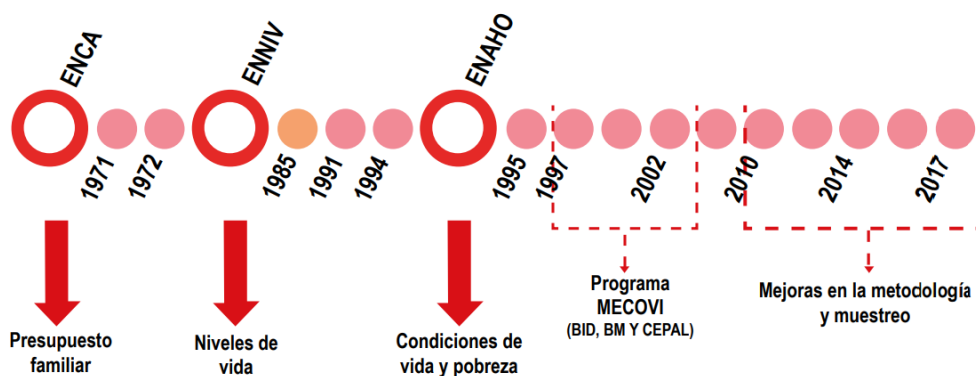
ENCA

ENNIV

ENAHO

1971

1972

1985

1991

1994

1995

1997

2002

2010

2014

2017

Presupuesto familiar

Niveles de vida

Condiciones de vida y pobreza

Programa MECOVI (BID, BM Y CEPAL)

Mejoras en la metodología y muestreo